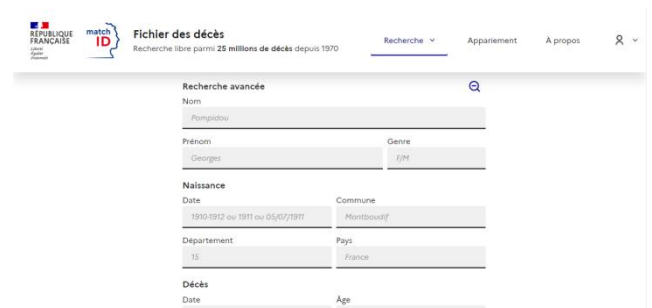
RÉPUBLIQUE FRANÇAISE
Liberté Égalité Fraternité

match ID

Fichier des décès
Recherche libre parmi 25 millions de décès depuis 1970

Recherche ˅ Appariement À propos

Recherche avancée
Nom
Pompidou
Prénom
Georges
Genre
F/M

Naissance
Date
1910-1912 ou 1911 ou 05/07/1911
Commune
Montboudif
Département
15
Pays
France

Décès
Date
Âge